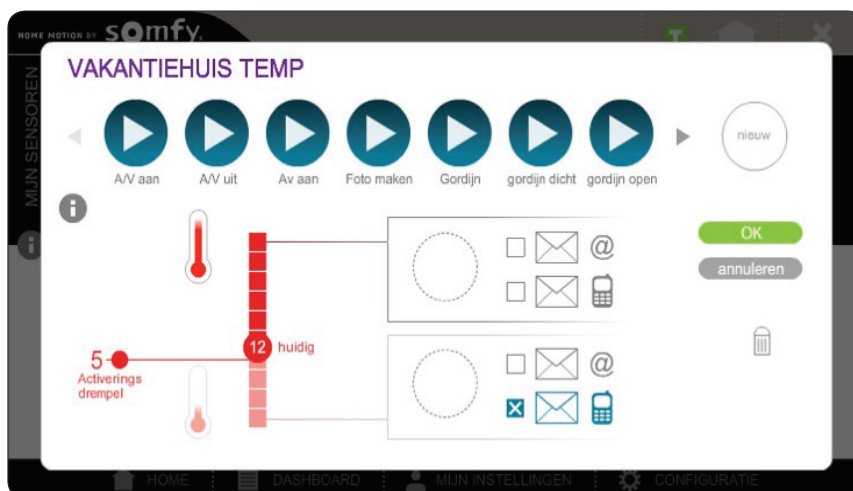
HOME MOTION BY somfy

MIJN SENSOREN

VAKANTIEHUIS TEMP

A/V aan
A/V uit
Av aan
Foto maken
Gordijn
gordijn dicht
gordijn open
nieuw

OK
annuleren

@

@

5
Activerings drempel

12 huidig

HOME
DASHBOARD
MIJN INSTELLINGEN
CONFIGURATIE